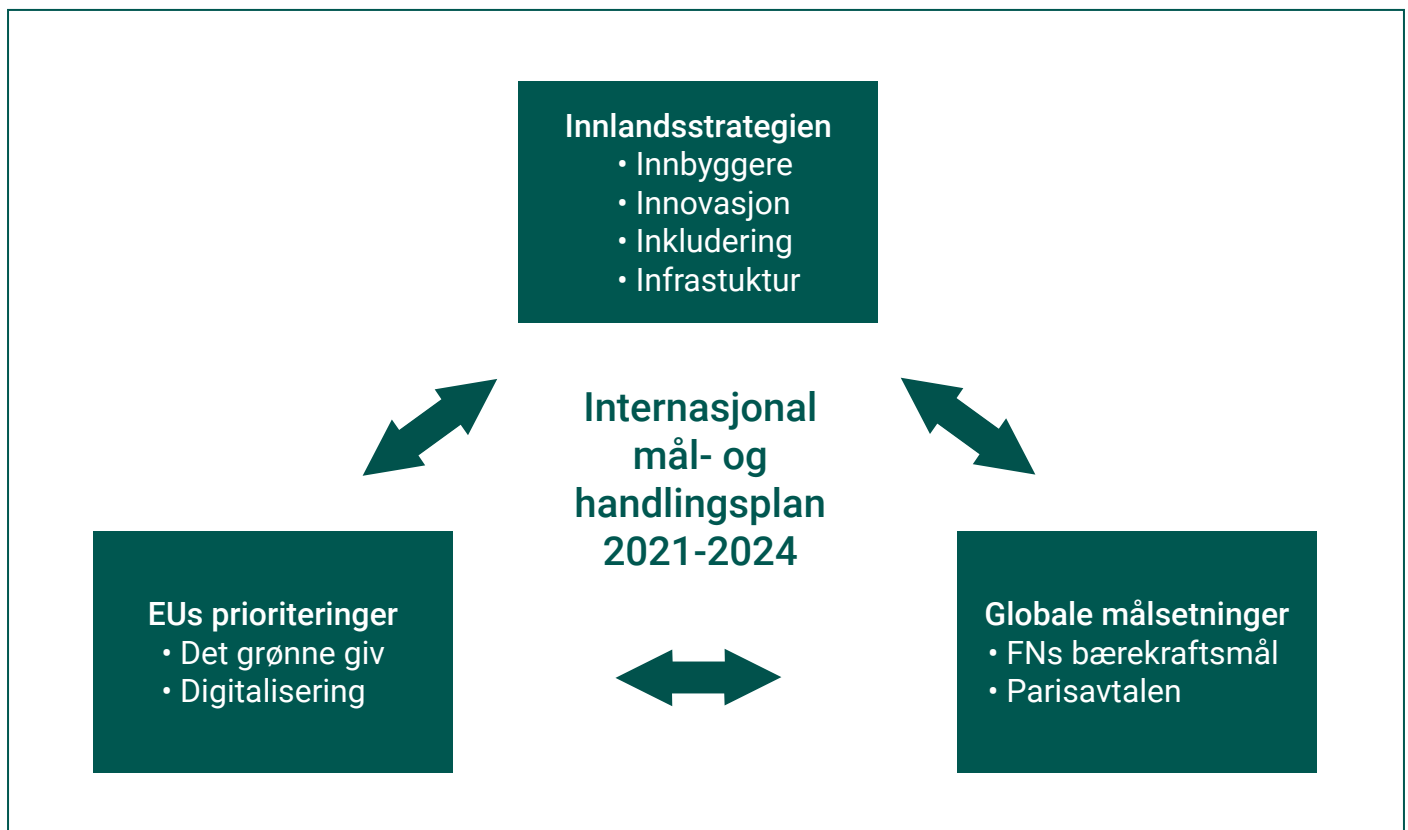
Innlandsstrategien
• Innbyggere
• Innovasjon
• Inkludering
• Infrastuktur

Internasjonal mål- og handlingsplan 2021-2024

EUs prioriteringer
• Det grønne giv
• Digitalisering

Globale målsetninger
• FNs bærekraftsmål
• Parisavtalen